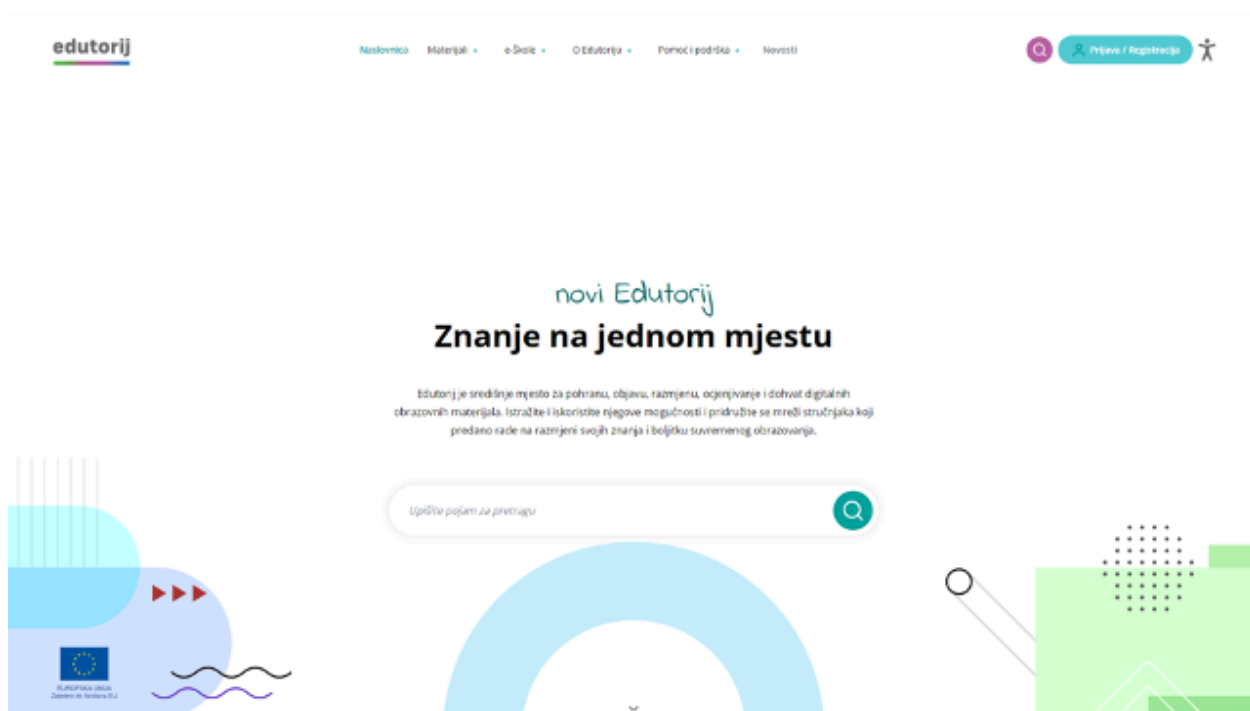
edutorij

Naslovnica Materijali e-Škole O Edutoriju Pomoć i podrška Novosti

Prijava / Registracija

novi Edutorij

Znanje na jednom mjestu

Edutorij je središnje mjesto za pohranu, objavu, razmjenu, ocjenjivanje i dohvat digitalnih obrazovnih materijala. Istražite i iskoristite njegove mogućnosti i pridružite se mreži stručnjaka koji predano rade na razmjeni svojih znanja i boljitku suvremenog obrazovanja.

Upišite pojam za pretragu

EUROPSKA UNIJA
Zajedno do fondova EU